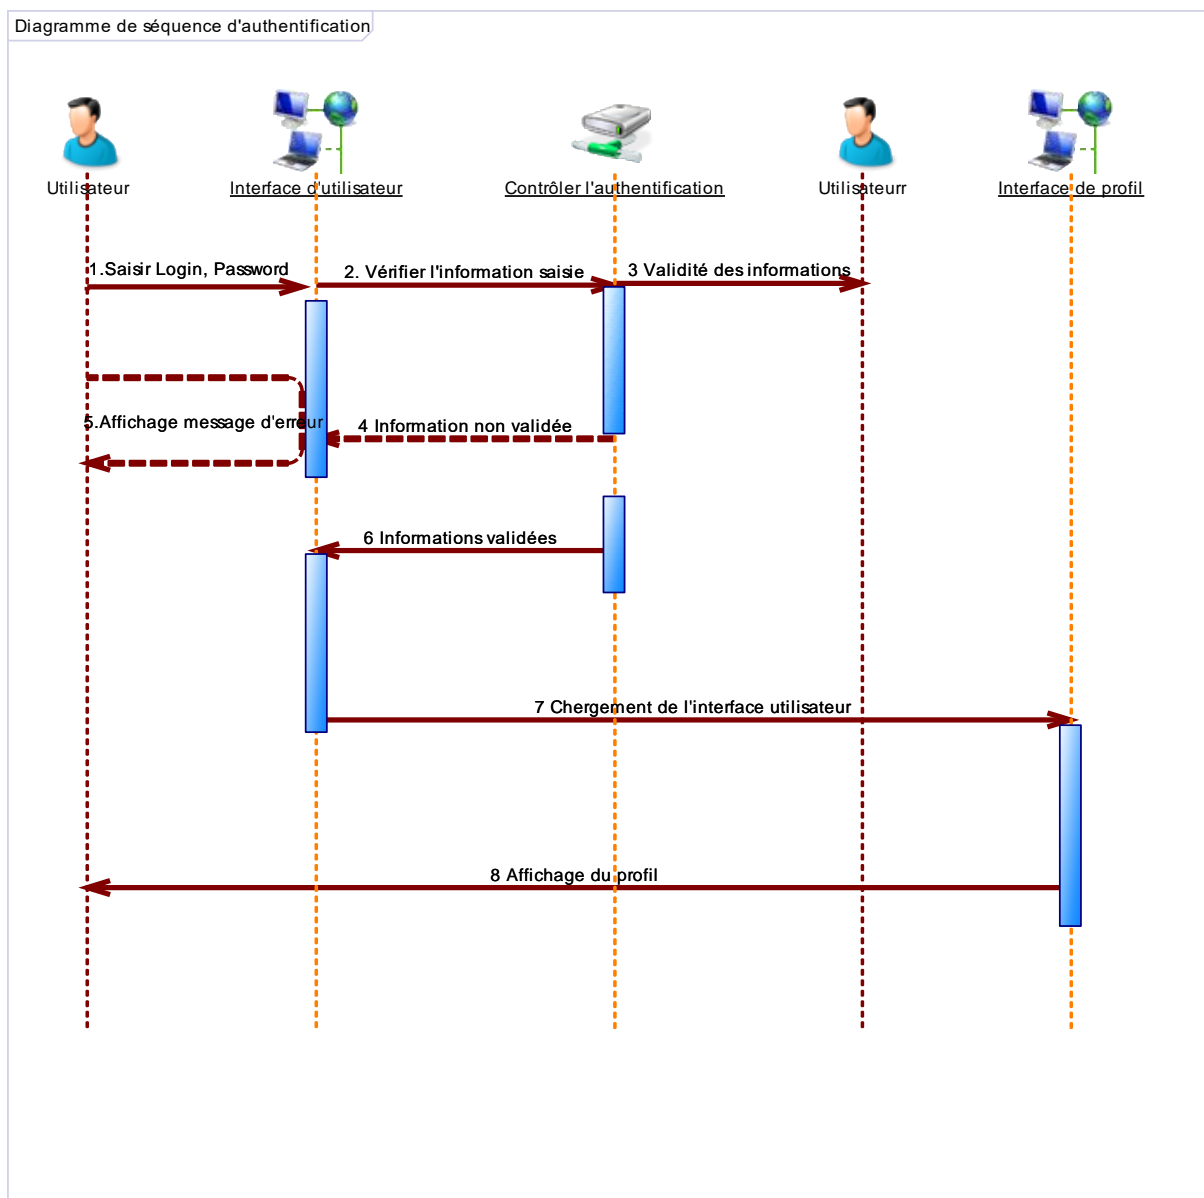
Diagramme de séquence d'authentification

Utilisateur

Interface d'utilisateur

Contrôler l'authentification

Utilisateurr

Interface de profil

1.Saisir Login, Password

2. Vérifier l'information saisie

3 Validité des informations

5.Affichage message d'erreur

4 Information non validée

6 Informations validées

7 Chergement de l'interface utilisateur

8 Affichage du profil